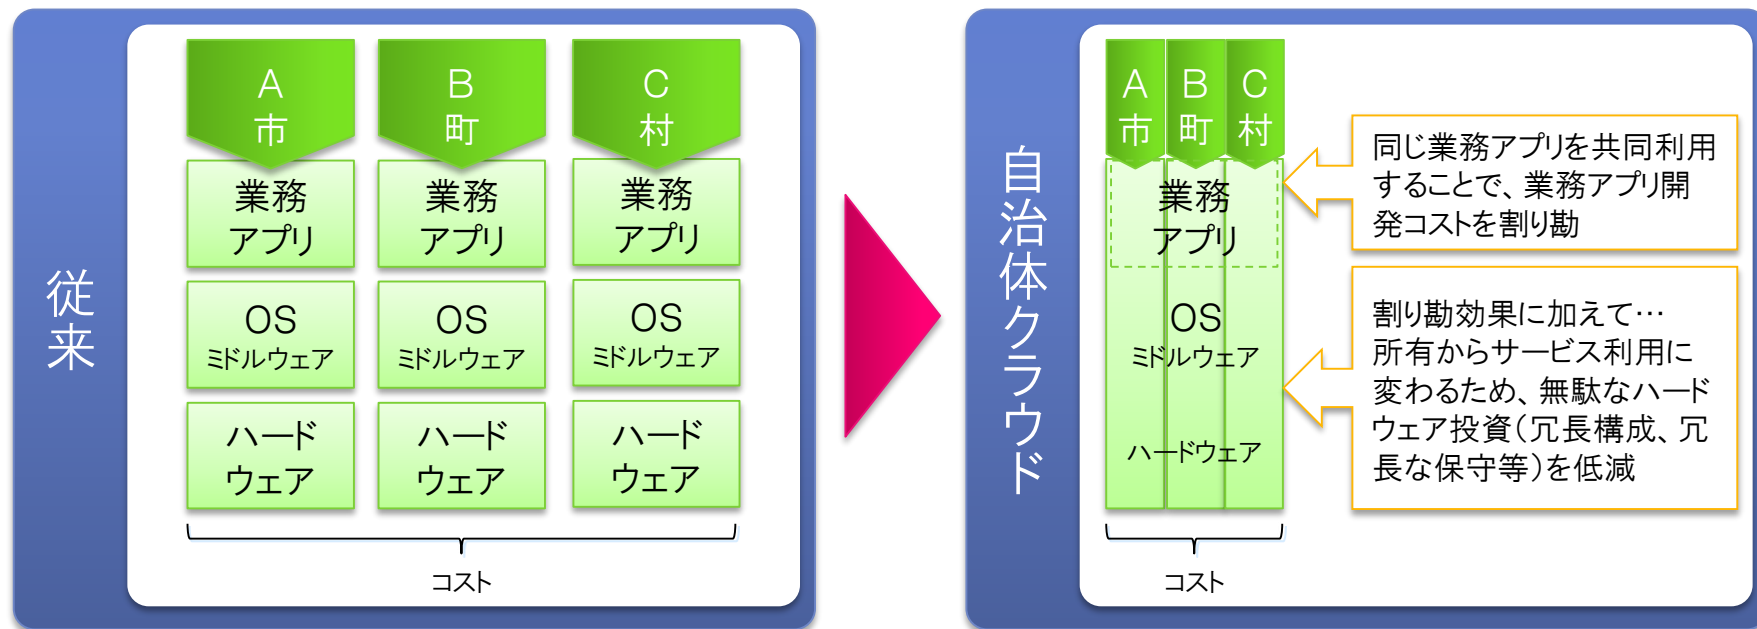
従来

A市

B町

C村

業務アプリ

業務アプリ

業務アプリ

OS
ミドルウェア

OS
ミドルウェア

OS
ミドルウェア

ハードウェア

ハードウェア

ハードウェア

コスト

自治体クラウド

A市

B町

C村

業務アプリ

OS
ミドルウェア

ハードウェア

コスト

同じ業務アプリを共同利用することで、業務アプリ開発コストを割り勘

割り勘効果に加えて…所有からサービス利用に変わるため、無駄なハードウェア投資(冗長構成、冗長な保守等)を低減